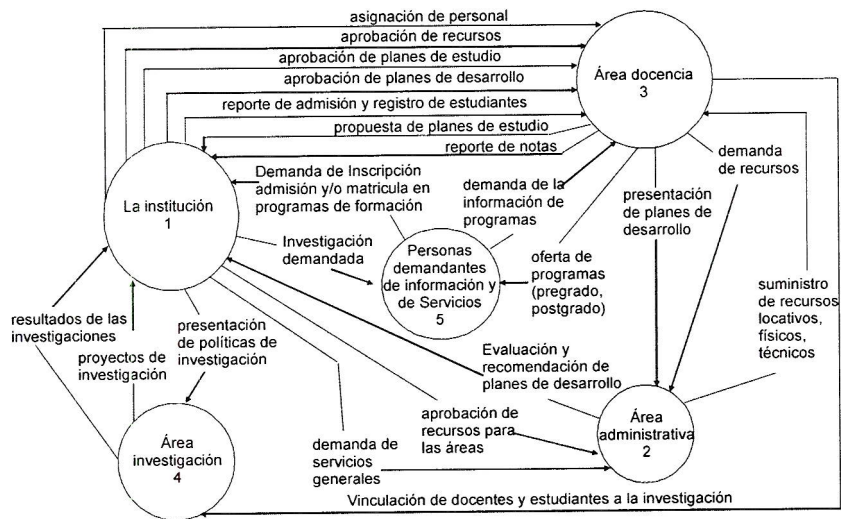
asignación de personal

aprobación de recursos

aprobación de planes de estudio

aprobación de planes de desarrollo

reporte de admisión y registro de estudiantes

propuesta de planes de estudio

reporte de notas

Área docencia
3

Demanda de Inscripción admisión y/o matricula en programas de formación

demanda de la información de programas

presentación de planes de desarrollo

demanda de recursos

La institución
1

Investigación demandada

Personas demandantes de información y de Servicios
5

oferta de programas (pregrado, postgrado)

suministro de recursos locativos, físicos, técnicos

resultados de las investigaciones

presentación de políticas de investigación

proyectos de investigación

Evaluación y recomendación de planes de desarrollo

aprobación de recursos para las áreas

Área administrativa
2

Área investigación
4

demanda de servicios generales

Vinculación de docentes y estudiantes a la investigación